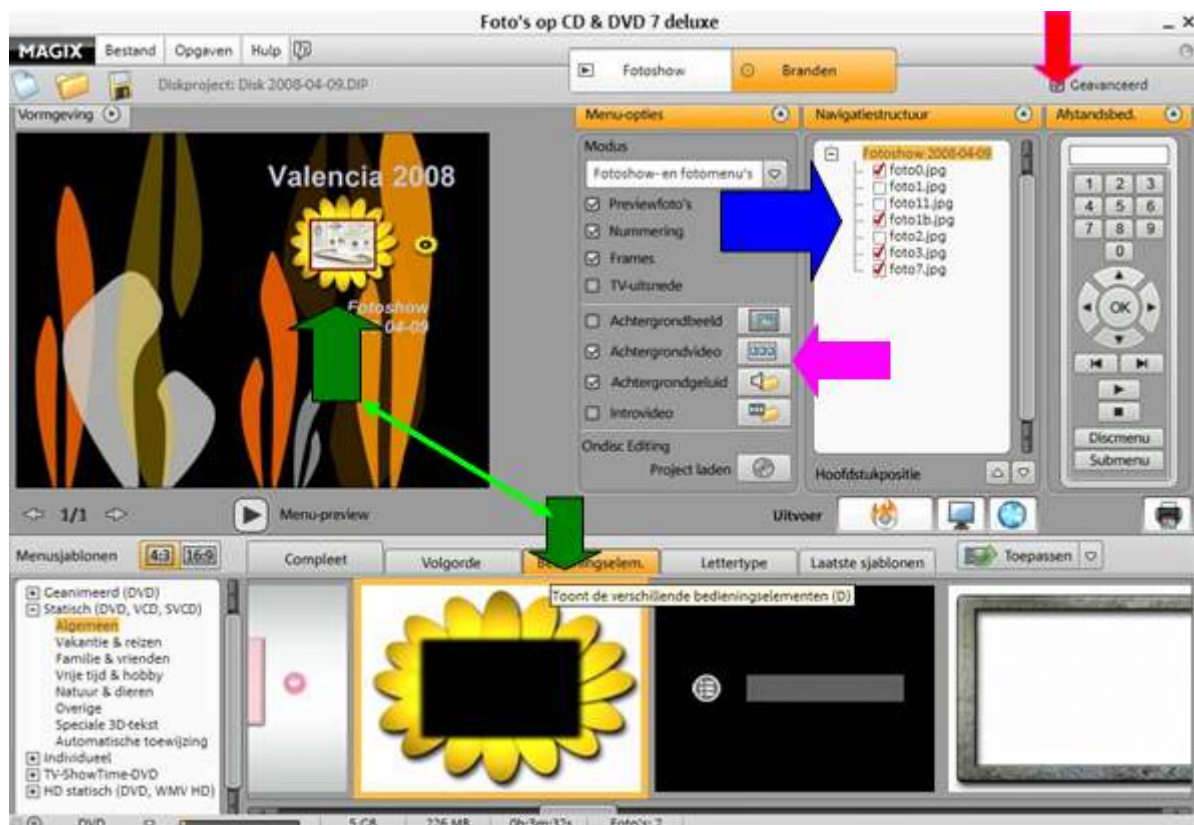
Foto's op CD & DVD 7 deluxe

MAGIX Bestand Opgaven Hulp

Diskproject: Disk 2008-04-09.DIP

Fotoshow Branden

Geavanceerd

Vormgeving

Valencia 2008

Fotoshow
-04-09

Menu-opties

Modus

Fotoshow- en fotomenu's

Previewfoto's

Nummering

Frames

TV-uitsnede

Achtergrondbeeld

Achtergrondvideo

Achtergrondgeluid

Introvideo

Ondisc Editing

Project laden

Navigatiestructuur

Fotoshow 2008-04-09
foto0.jpg
foto1.jpg
foto11.jpg
foto1b.jpg
foto2.jpg
foto3.jpg
foto7.jpg

Hoofdstukpositie

Afstandsbed.

| 1 | 2 | 3 |
|---|---|---|
| 4 | 5 | 6 |
| 7 | 8 | 9 |
| | 0 | |

OK

Discmenu

Submenu

1/1

Menu-preview

Uitvoer

Menusjablonen 4:3 16:9

Compleet Volgorde Be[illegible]ingselem. Lettertype Laatste sjablonen Toepassen

Toont de verschillende bedieningselementen (D)

Geanimeerd (DVD)
Statisch (DVD, VCD, SVCD)
Algemeen
Vakantie & reizen
Familie & vrienden
Vrije tijd & hobby
Natuur & dieren
Overige
Speciale 3D-tekst
Automatische toewijzing
Individueel
TV-ShowTime-DVD
HD statisch (DVD, WMV HD)

DVD 5 GB 226 MB 0h:3m:12s Foto's: 7